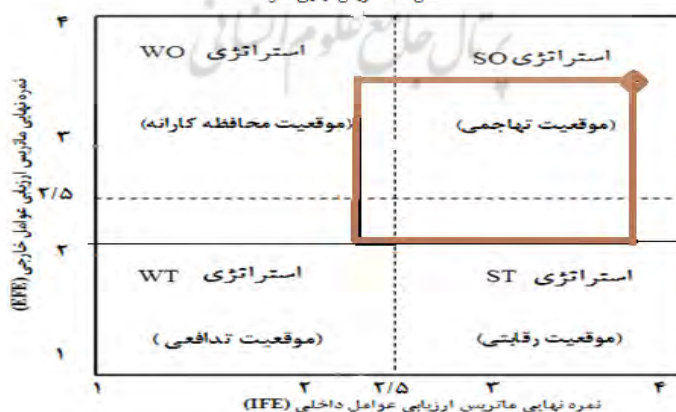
۴

WO استراتژی

SO استراتژی

(موقعیت محافظه کارانه

(موقعیت تهاجمی)

۳

۲/۵

۲

WT استراتژی

ST استراتژی

(موقعیت تدافعی)

(موقعیت رقابتی)

۱

نمره نهایی ماتریس ارزیابی عوامل خارجی (EFE)

۱ ۲ ۲/۵ ۳ ۴

نمره نهایی ماتریس ارزیابی عوامل داخلی (IFE)